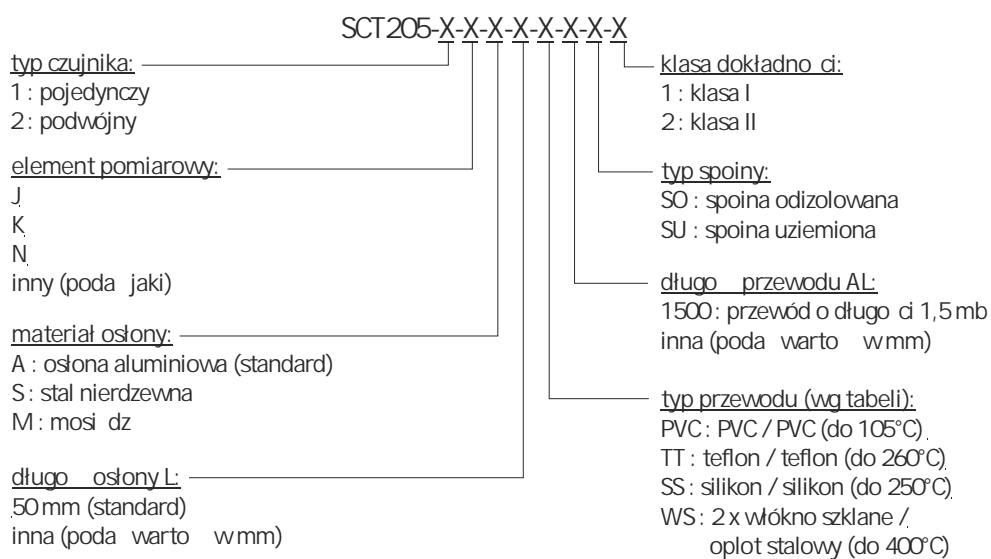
SCT205-X-X-X-X-X-X-X-X

typ czujnika:
1 : pojedynczy
2 : podwójny

element pomiarowy:
J
K
N
inny (poda jaki)

materiał osłony:
A : osłona aluminiowa (standard)
S : stal nierdzewna
M : mosi dz

długo osłony L:
50 mm (standard)
inna (poda warto w mm)

klasa dokładno ci:
1 : klasa I
2 : klasa II

typ spoiny:
SO : spoina odizolowana
SU : spoina uziemiona

długo przewodu AL:
1500 : przewód o długo ci 1,5 mb
inna (poda warto w mm)

typ przewodu (wg tabeli):
PVC : PVC / PVC (do 105°C)
TT : teflon / teflon (do 260°C)
SS : silikon / silikon (do 250°C)
WS : 2 x włókno szklane / oplot stalowy (do 400°C)